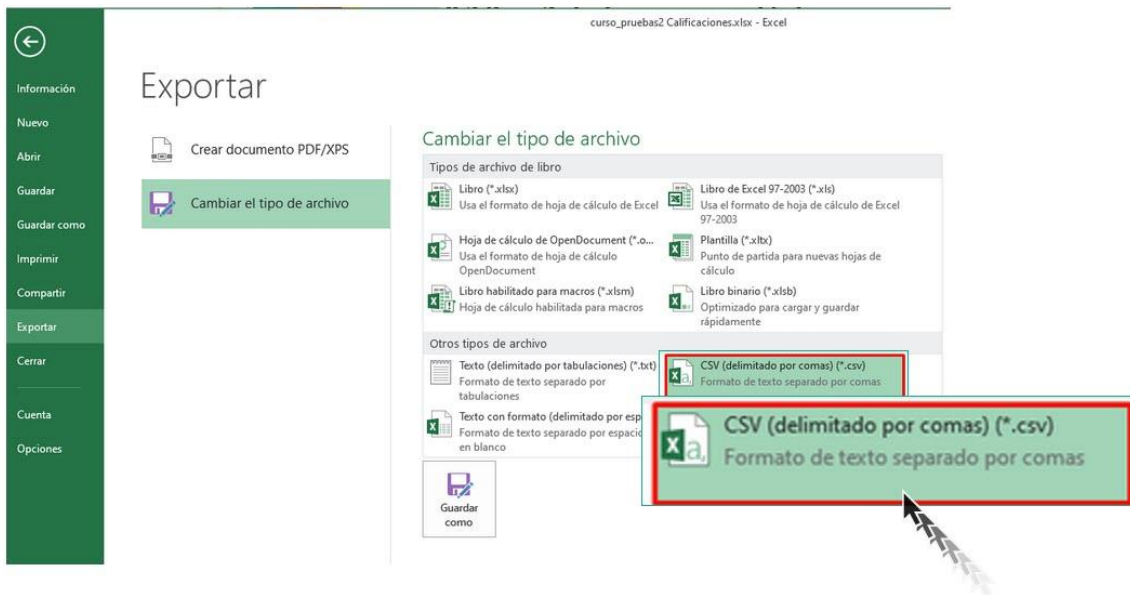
curso_pruebas2 Calificaciones.xlsx - Excel

Información
Nuevo
Abrir
Guardar
Guardar como
Imprimir
Compartir
Exportar
Cerrar
Cuenta
Opciones

Exportar

Crear documento PDF/XPS

Cambiar el tipo de archivo

Cambiar el tipo de archivo

Tipos de archivo de libro

Libro (*.xlsx)
Usa el formato de hoja de cálculo de Excel

Libro de Excel 97-2003 (*.xls)
Usa el formato de hoja de cálculo de Excel 97-2003

Hoja de cálculo de OpenDocument (*.o...
Usa el formato de hoja de cálculo OpenDocument

Plantilla (*.xltx)
Punto de partida para nuevas hojas de cálculo

Libro habilitado para macros (*.xlsm)
Hoja de cálculo habilitada para macros

Libro binario (*.xlsb)
Optimizado para cargar y guardar rápidamente

Otros tipos de archivo

Texto (delimitado por tabulaciones) (*.txt)
Formato de texto separado por tabulaciones

CSV (delimitado por comas) (*.csv)
Formato de texto separado por comas

Texto con formato (delimitado por esp
Formato de texto separado por espacio en blanco

Guardar como

CSV (delimitado por comas) (*.csv)
Formato de texto separado por comas